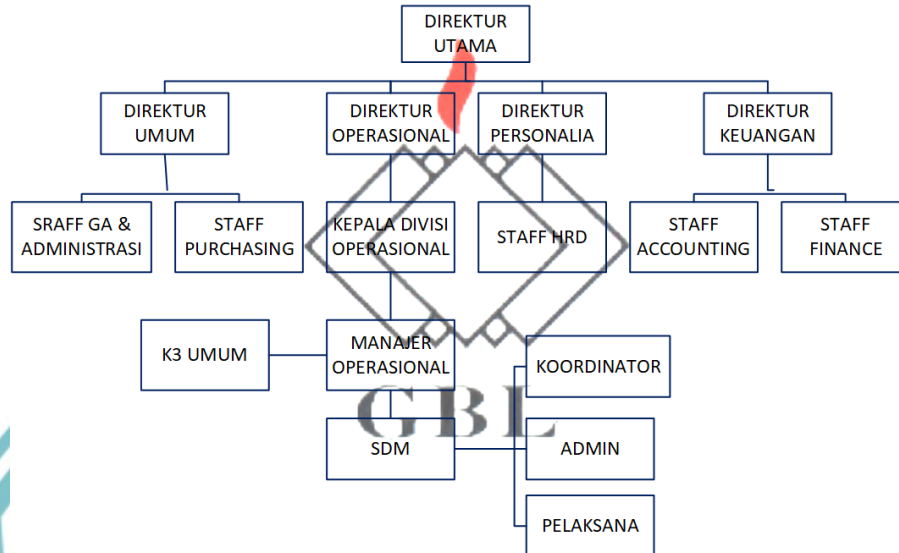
DIREKTUR UTAMA

DIREKTUR UMUM

DIREKTUR OPERASIONAL

DIREKTUR PERSONALIA

DIREKTUR KEUANGAN

SRAFF GA & ADMINISTRASI

STAFF PURCHASING

KEPALA DIVISI OPERASIONAL

STAFF HRD

STAFF ACCOUNTING

STAFF FINANCE

K3 UMUM

MANAJER OPERASIONAL

KOORDINATOR

SDM

ADMIN

PELAKSANA

GBL